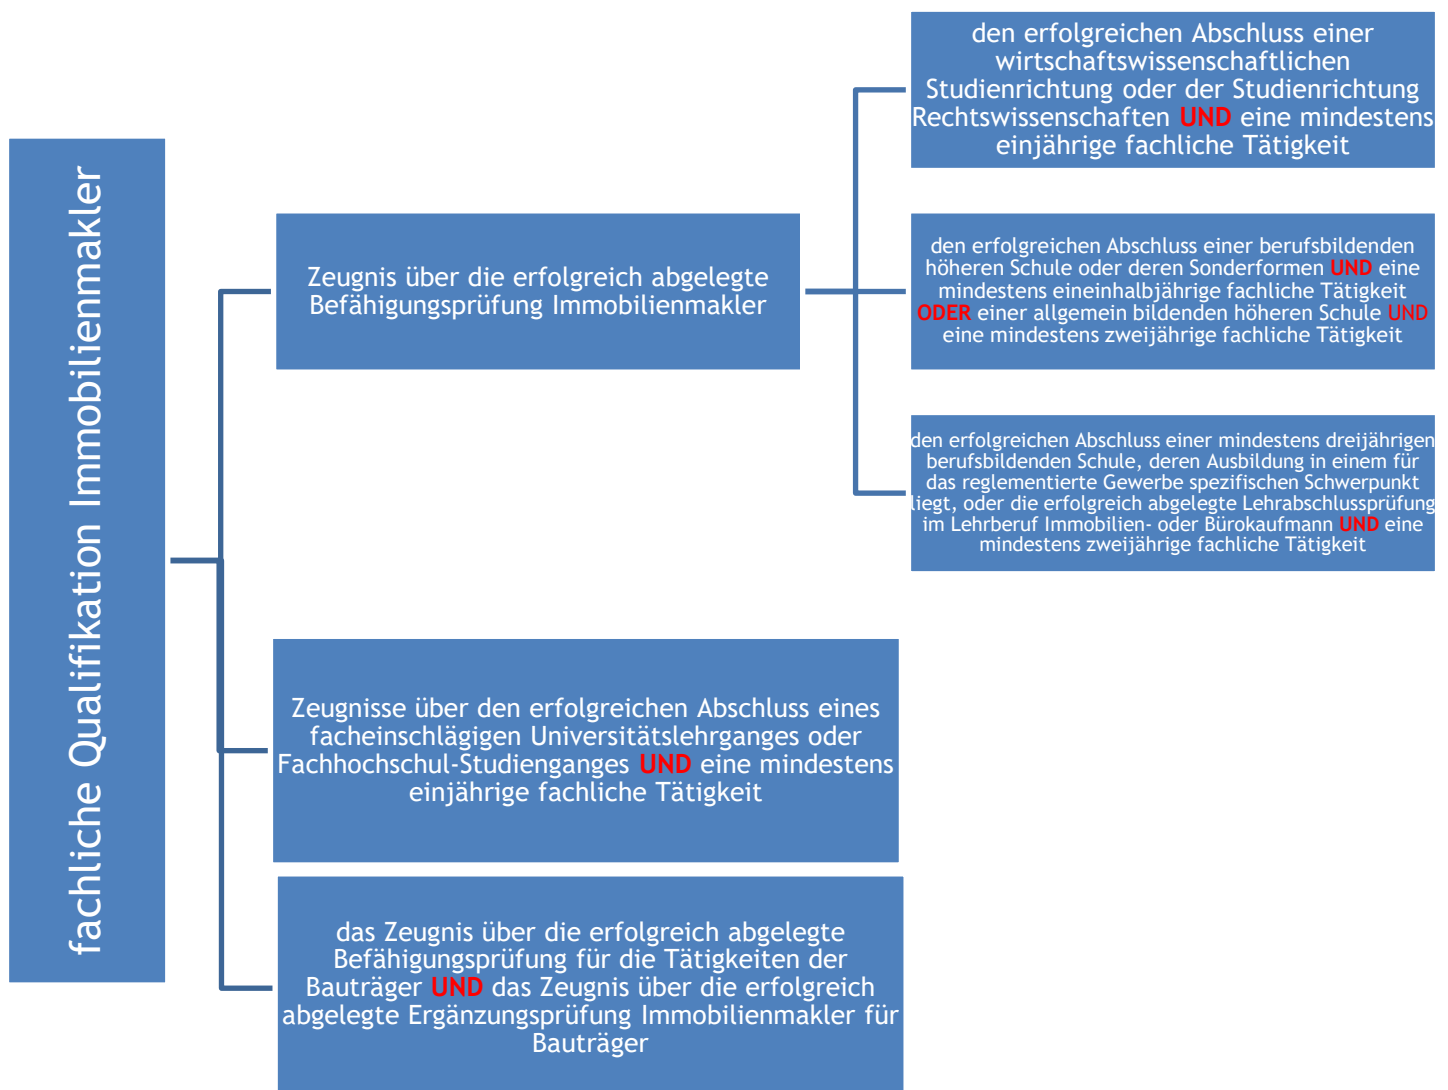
fachliche Qualifikation Immobilienmakler

Zeugnis über die erfolgreich abgelegte Befähigungsprüfung Immobilienmakler

den erfolgreichen Abschluss einer wirtschaftswissenschaftlichen Studienrichtung oder der Studienrichtung Rechtswissenschaften UND eine mindestens einjährige fachliche Tätigkeit

den erfolgreichen Abschluss einer berufsbildenden höheren Schule oder deren Sonderformen UND eine mindestens eineinhalbjährige fachliche Tätigkeit ODER einer allgemein bildenden höheren Schule UND eine mindestens zweijährige fachliche Tätigkeit

den erfolgreichen Abschluss einer mindestens dreijährigen berufsbildenden Schule, deren Ausbildung in einem für das reglementierte Gewerbe spezifischen Schwerpunkt liegt, oder die erfolgreich abgelegte Lehrabschlussprüfung im Lehrberuf Immobilien- oder Bürokaufmann UND eine mindestens zweijährige fachliche Tätigkeit

Zeugnisse über den erfolgreichen Abschluss eines facheinschlägigen Universitätslehrganges oder Fachhochschul-Studienganges UND eine mindestens einjährige fachliche Tätigkeit

das Zeugnis über die erfolgreich abgelegte Befähigungsprüfung für die Tätigkeiten der Bauträger UND das Zeugnis über die erfolgreich abgelegte Ergänzungsprüfung Immobilienmakler für Bauträger